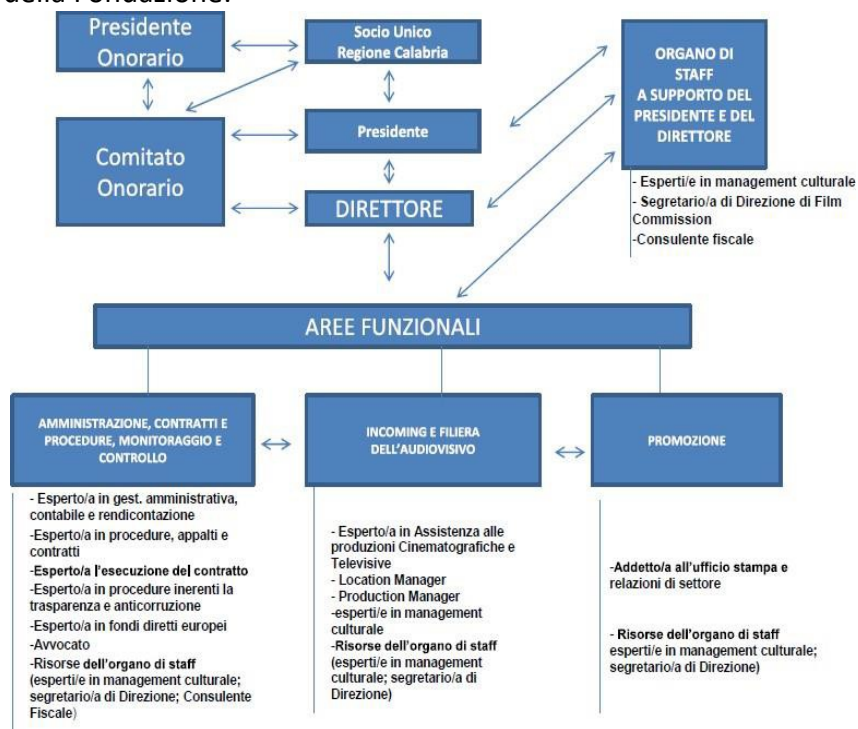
della Fondazione.

Presidente Onorario

Socio Unico Regione Calabria

ORGANO DI STAFF A SUPPORTO DEL PRESIDENTE E DEL DIRETTORE

Comitato Onorario

Presidente

DIRETTORE

- Esperti/e in management culturale
- Segretario/a di Direzione di Film Commission
-Consulente fiscale

AREE FUNZIONALI

AMMINISTRAZIONE, CONTRATTI E PROCEDURE, MONITORAGGIO E CONTROLLO

INCOMING E FILIERA DELL'AUDIOVISIVO

PROMOZIONE

- Esperto/a in gest. amministrativa, contabile e rendicontazione
-Esperto/a in procedure, appalti e contratti
-Esperto/a l'esecuzione del contratto
-Esperto/a in procedure inerenti la trasparenza e anticorruzione
-Esperto/a in fondi diretti europei
-Avvocato
-Risorse dell'organo di staff (esperti/e in management culturale; segretario/a di Direzione; Consulente Fiscale)

- Esperto/a in Assistenza alle produzioni Cinematografiche e Televisive
- Location Manager
- Production Manager
-esperti/e in management culturale
-Risorse dell'organo di staff (esperti/e in management culturale; segretario/a di Direzione)

-Addetto/a all'ufficio stampa e relazioni di settore

- Risorse dell'organo di staff esperti/e in management culturale; segretario/a di Direzione)